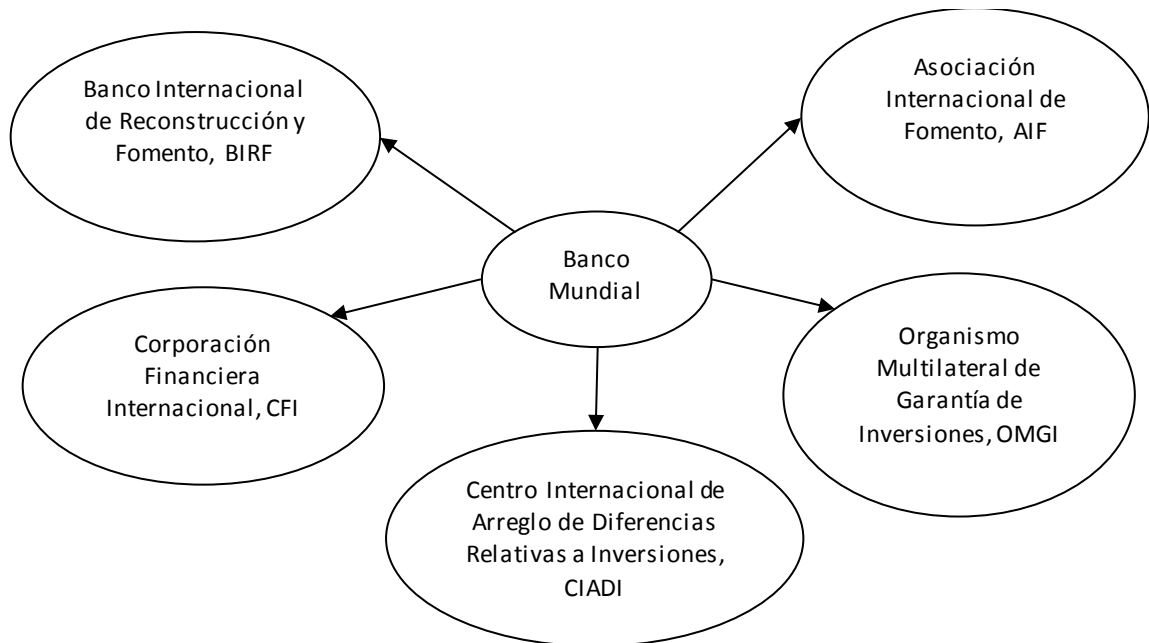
Banco Internacional de Reconstrucción y Fomento, BIRF

Asociación Internacional de Fomento, AIF

Banco Mundial

Corporación Financiera Internacional, CFI

Organismo Multilateral de Garantía de Inversiones, OMGI

Centro Internacional de Arreglo de Diferencias Relativas a Inversiones, CIADI